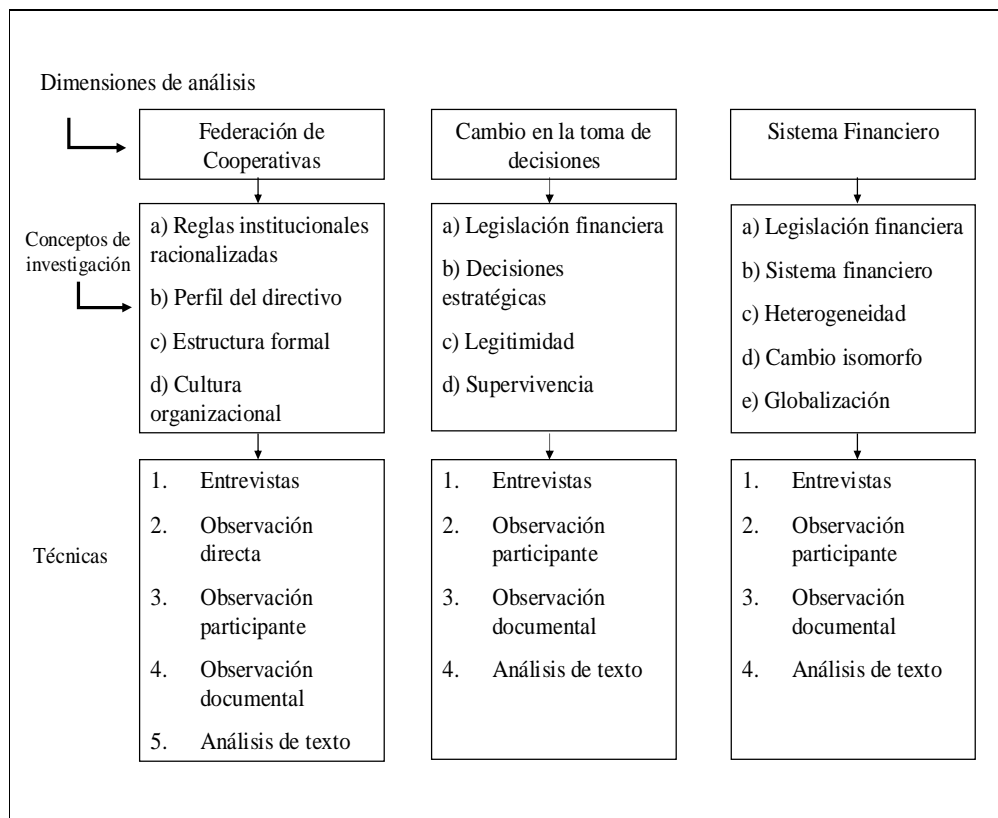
Dimensiones de análisis

Federación de Cooperativas

Cambio en la toma de decisiones

Sistema Financiero

Conceptos de investigación

a) Reglas institucionales racionalizadas

b) Perfil del directivo

c) Estructura formal

d) Cultura organizacional

a) Legislación financiera

b) Decisiones estratégicas

c) Legitimidad

d) Supervivencia

a) Legislación financiera

b) Sistema financiero

c) Heterogeneidad

d) Cambio isomorfo

e) Globalización

Técnicas

1. Entrevistas

2. Observación directa

3. Observación participante

4. Observación documental

5. Análisis de texto

1. Entrevistas

2. Observación participante

3. Observación documental

4. Análisis de texto

1. Entrevistas

2. Observación participante

3. Observación documental

4. Análisis de texto